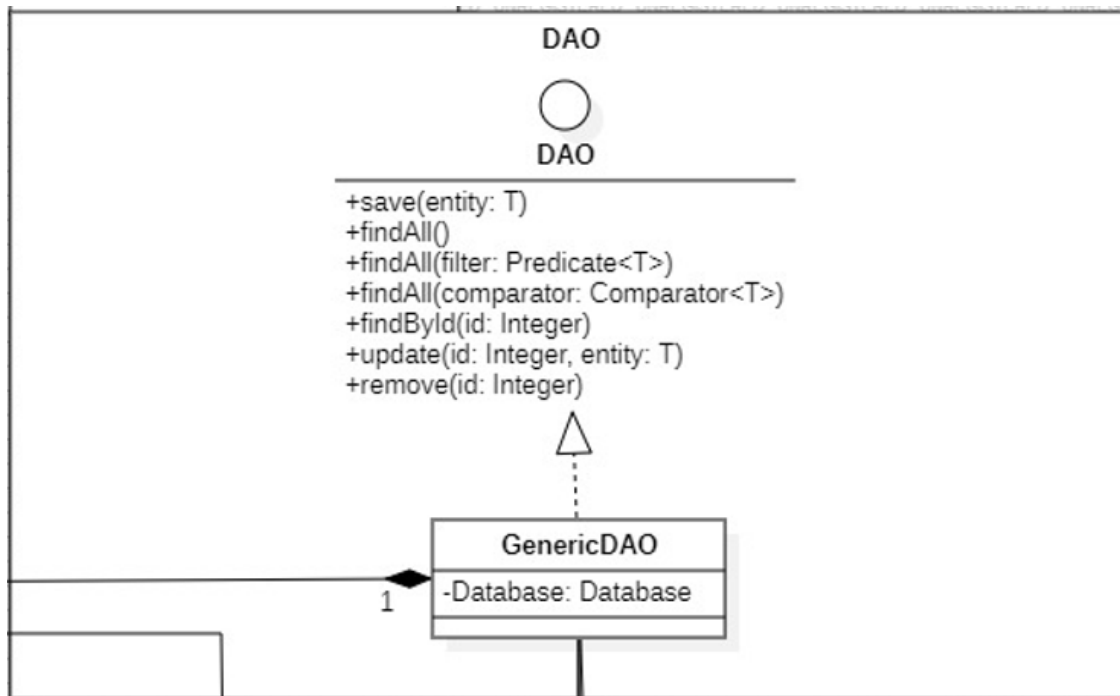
DAO

DAO

+save(entity: T)
+findAll()
+findAll(filter: Predicate<T>)
+findAll(comparator: Comparator<T>)
+findById(id: Integer)
+update(id: Integer, entity: T)
+remove(id: Integer)

GenericDAO

-Database: Database

1